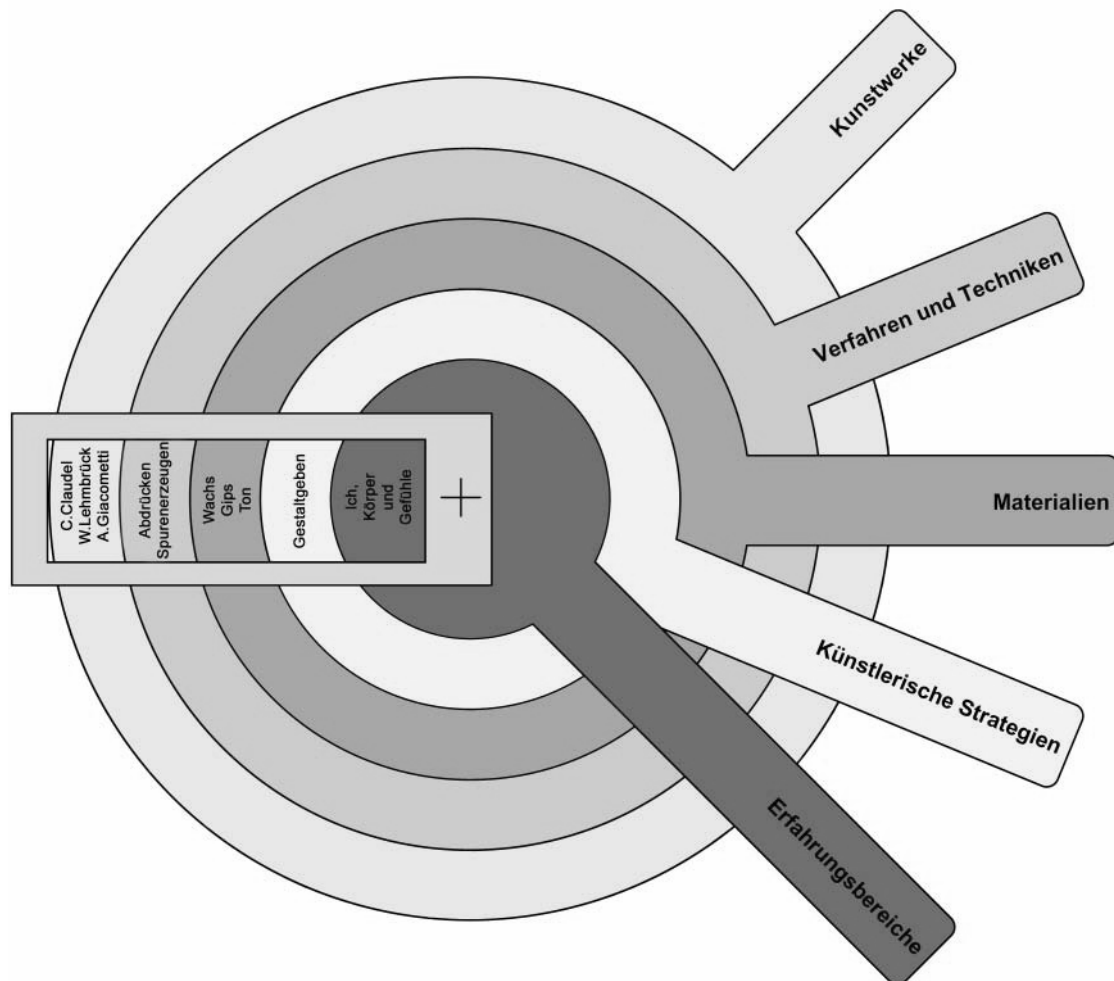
Kunstwerke

Verfahren und Techniken

Materialien

Künstlerische Strategien

Erfahrungsbereiche

C.Claudel
W.Lehmbrück
A.Giacometti

Abdrücken
Spurenerzeugen

Wachs
Gips
Ton

Gestaltgeben

Ich,
Körper
und
Gefühle

+